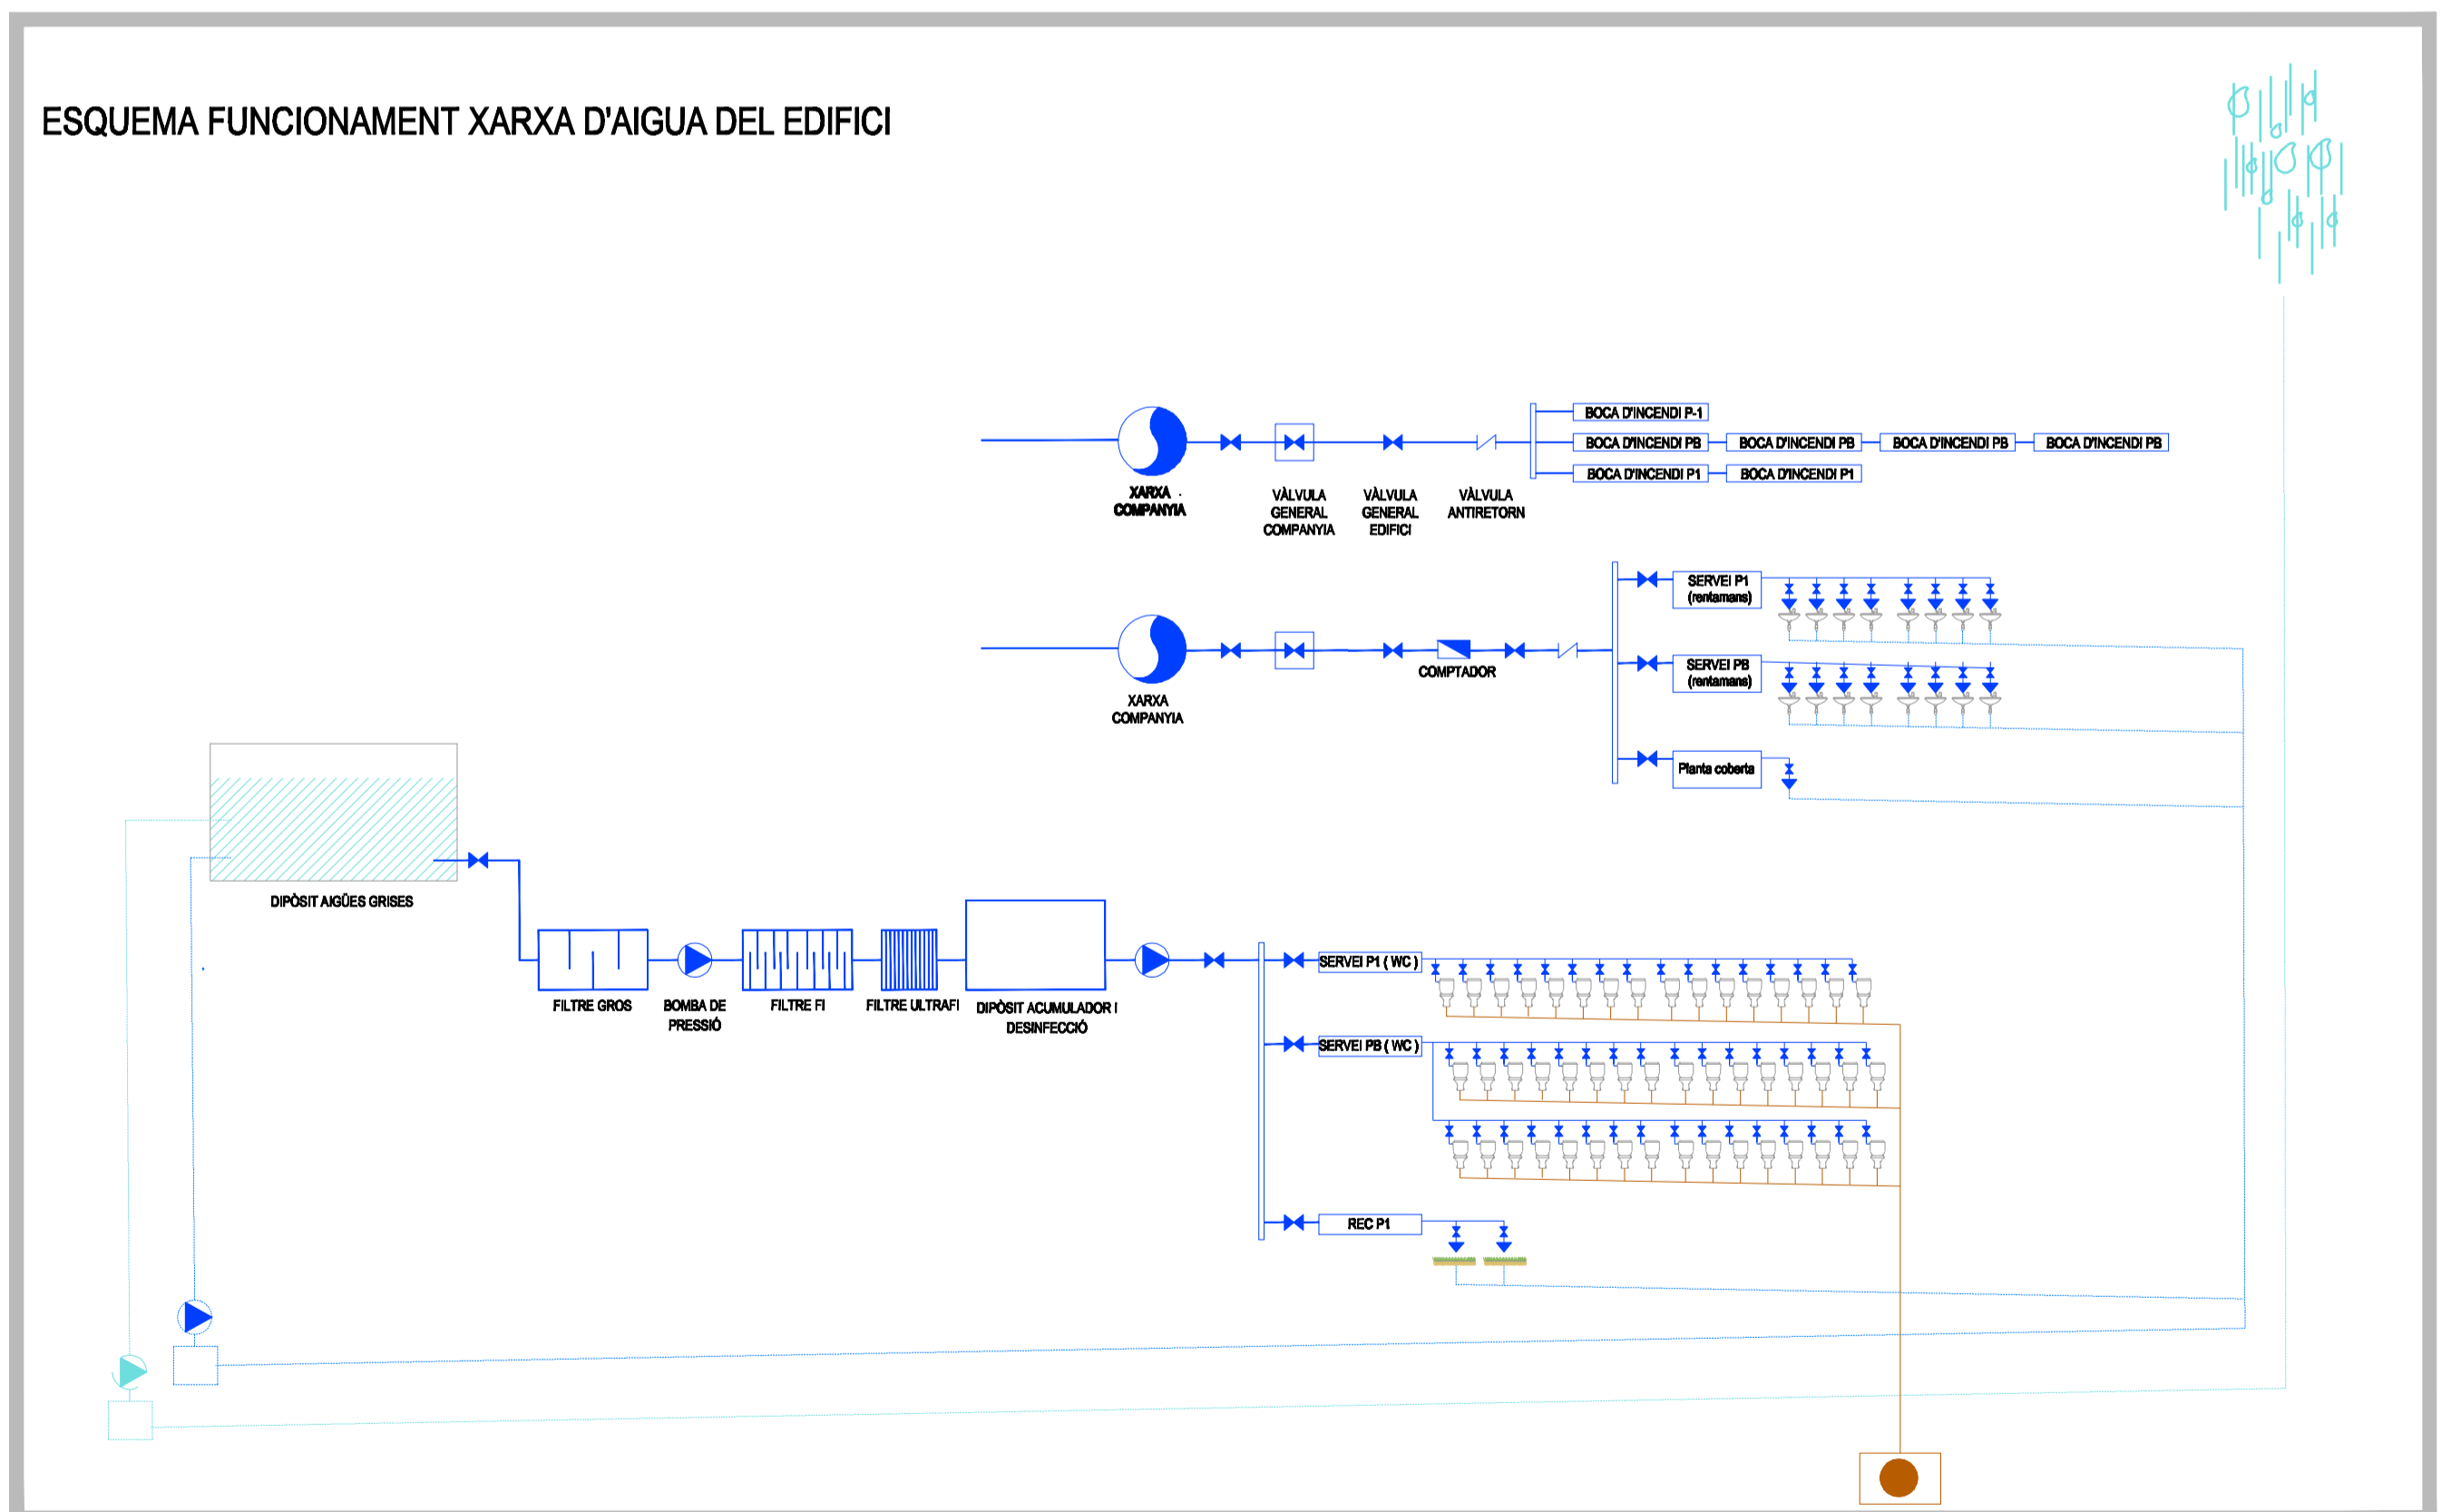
ESQUEMA FUNCIONAMENT XARXA D'AIGUA DEL EDIFICI

XARXA COMPANYIA

VÀLVULA GENERAL COMPANYIA

VÀLVULA GENERAL EDIFICI

VÀLVULA ANTIRETORN

BOCA D'INCENDI P-1

BOCA D'INCENDI PB

BOCA D'INCENDI PB

BOCA D'INCENDI PB

BOCA D'INCENDI PB

BOCA D'INCENDI P1

BOCA D'INCENDI P1

SERVEI P1 (rentamans)

SERVEI PB (rentamans)

Planta coberta

XARXA COMPANYIA

COMPTADOR

DIPÒSIT AIGÜES GRISES

FILTRE GROS

BOMBA DE PRESSIÓ

FILTRE FI

FILTRE ULTRAFI

DIPÒSIT ACUMULADOR I DESINFECCIÓ

SERVEI P1 ( WC )

SERVEI PB ( WC )

REC P1